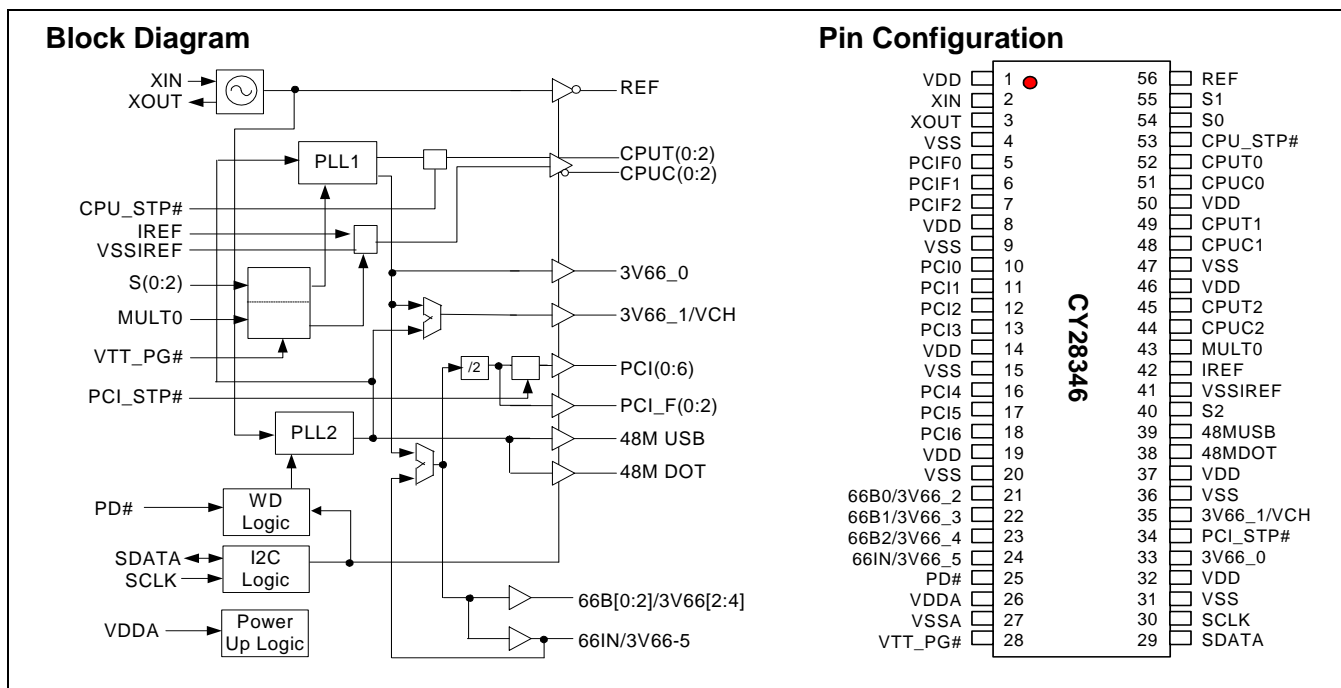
Block Diagram

XIN
XOUT
REF
PLL1
CPUT(0:2)
CPUC(0:2)
CPU_STP#
IREF
VSSIREF
S(0:2)
3V66_0
MULT0
3V66_1/VCH
VTT_PG#
/2
PCI(0:6)
PCI_STP#
PCI_F(0:2)
PLL2
48M USB
48M DOT
PD#
WD Logic
SDATA
SCLK
I2C Logic
66B[0:2]/3V66[2:4]
VDDA
Power Up Logic
66IN/3V66-5

Pin Configuration

CY28346

| Pin | Name | Pin | Name |
|---|---|---|---|
| 1 | VDD | 56 | REF |
| 2 | XIN | 55 | S1 |
| 3 | XOUT | 54 | S0 |
| 4 | VSS | 53 | CPU_STP# |
| 5 | PCIF0 | 52 | CPUT0 |
| 6 | PCIF1 | 51 | CPUC0 |
| 7 | PCIF2 | 50 | VDD |
| 8 | VDD | 49 | CPUT1 |
| 9 | VSS | 48 | CPUC1 |
| 10 | PCI0 | 47 | VSS |
| 11 | PCI1 | 46 | VDD |
| 12 | PCI2 | 45 | CPUT2 |
| 13 | PCI3 | 44 | CPUC2 |
| 14 | VDD | 43 | MULT0 |
| 15 | VSS | 42 | IREF |
| 16 | PCI4 | 41 | VSSIREF |
| 17 | PCI5 | 40 | S2 |
| 18 | PCI6 | 39 | 48MUSB |
| 19 | VDD | 38 | 48MDOT |
| 20 | VSS | 37 | VDD |
| 21 | 66B0/3V66_2 | 36 | VSS |
| 22 | 66B1/3V66_3 | 35 | 3V66_1/VCH |
| 23 | 66B2/3V66_4 | 34 | PCI_STP# |
| 24 | 66IN/3V66_5 | 33 | 3V66_0 |
| 25 | PD# | 32 | VDD |
| 26 | VDDA | 31 | VSS |
| 27 | VSSA | 30 | SCLK |
| 28 | VTT_PG# | 29 | SDATA |